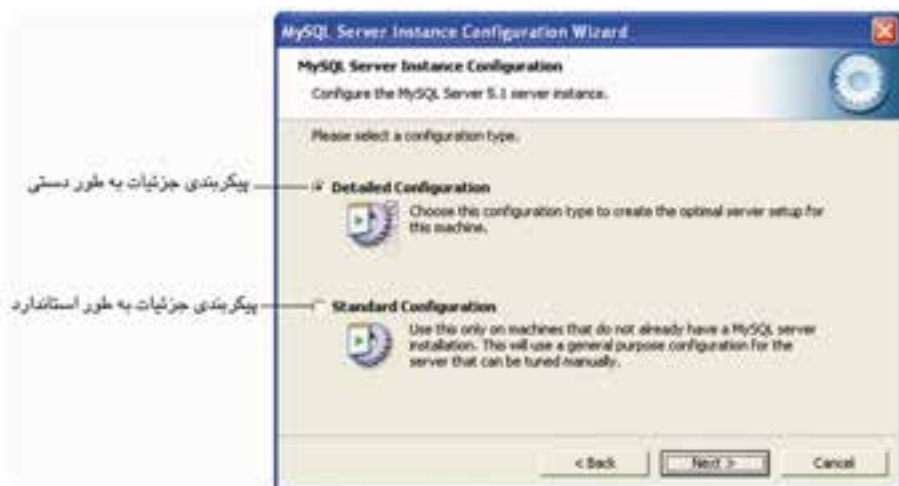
MySQL Server Instance Configuration Wizard

MySQL Server Instance Configuration

Configure the MySQL Server 5.1 server instance.

Please select a configuration type.

پیکربندی جزئیات به طور دستی

Detailed Configuration

Choose this configuration type to create the optimal server setup for this machine.

پیکربندی جزئیات به طور استاندارد

Standard Configuration

Use this only on machines that do not already have a MySQL server installation. This will use a general purpose configuration for the server that can be tuned manually.

< Back

Next >

Cancel